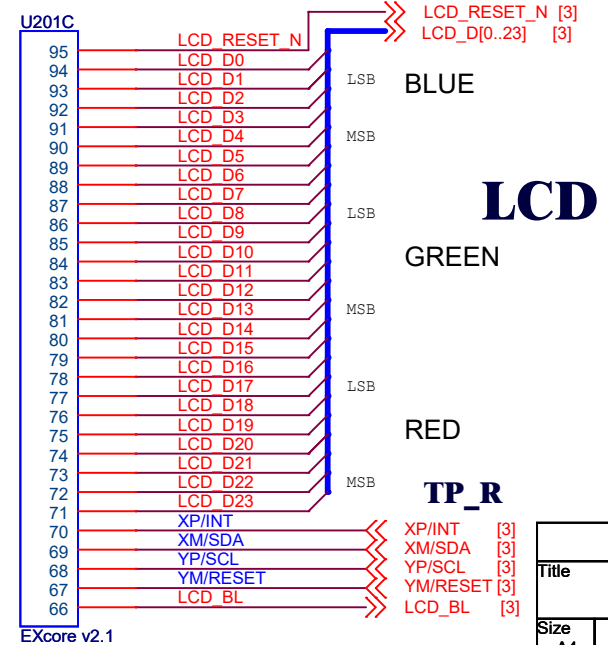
U201C

95 LCD_RESET_N
94 LCD_D0
93 LCD_D1
92 LCD_D2
91 LCD_D3
90 LCD_D4
89 LCD_D5
88 LCD_D6
87 LCD_D7
86 LCD_D8
85 LCD_D9
84 LCD_D10
83 LCD_D11
82 LCD_D12
81 LCD_D13
80 LCD_D14
79 LCD_D15
78 LCD_D16
77 LCD_D17
76 LCD_D18
75 LCD_D19
74 LCD_D20
73 LCD_D21
72 LCD_D22
71 LCD_D23
70 XP/INT
69 XM/SDA
68 YP/SCL
67 YM/RESET
66 LCD_BL

EXcore v2.1

LCD_RESET_N [3]
LCD_D[0..23] [3]

LSB
BLUE
MSB

LCD

LSB
GREEN
MSB

LSB
RED
MSB

TP_R

XP/INT [3]
XM/SDA [3]
YP/SCL [3]
YM/RESET [3]
LCD_BL [3]

Title

Size